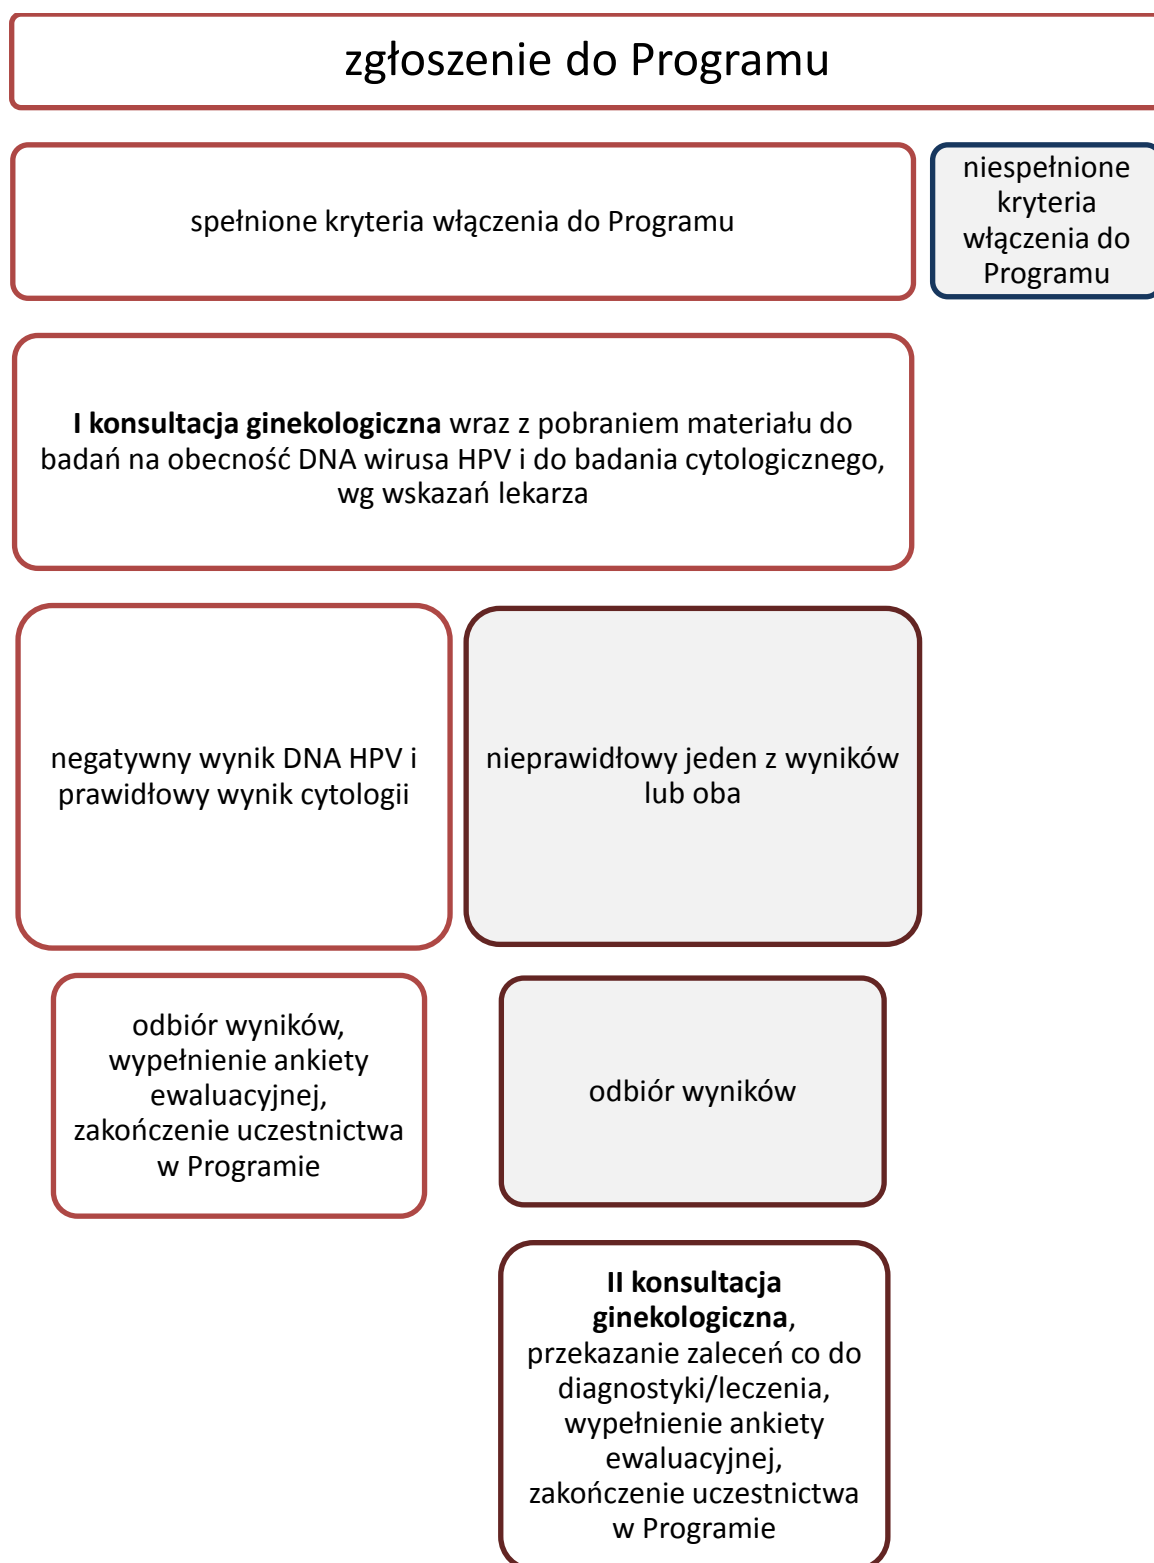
zgłoszenie do Programu

spełnione kryteria włączenia do Programu

niespełnione kryteria włączenia do Programu

**I konsultacja ginekologiczna** wraz z pobraniem materiału do badań na obecność DNA wirusa HPV i do badania cytologicznego, wg wskazań lekarza

negatywny wynik DNA HPV i prawidłowy wynik cytologii

nieprawidłowy jeden z wyników lub oba

odbiór wyników, wypełnienie ankiety ewaluacyjnej, zakończenie uczestnictwa w Programie

odbiór wyników

**II konsultacja ginekologiczna**, przekazanie zaleceń co do diagnostyki/leczenia, wypełnienie ankiety ewaluacyjnej, zakończenie uczestnictwa w Programie